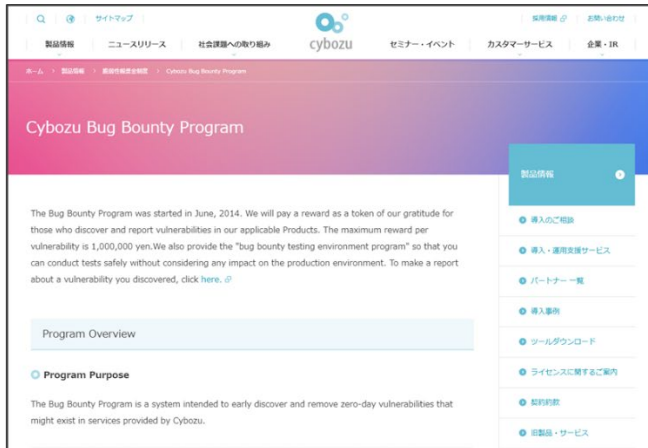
サイトマップ

採用情報 お問い合わせ

cybozu

製品情報 ニュースリリース 社会課題への取り組み セミナー・イベント カスタマーサービス 企業・IR

ホーム > 製品情報 > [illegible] > Cybozu Bug Bounty Program

Cybozu Bug Bounty Program

The Bug Bounty Program was started in June, 2014. We will pay a reward as a token of our gratitude for those who discover and report vulnerabilities in our applicable Products. The maximum reward per vulnerability is 1,000,000 yen.We also provide the "bug bounty testing environment program" so that you can conduct tests safely without considering any impact on the production environment. To make a report about a vulnerability you discovered, click here.

Program Overview

Program Purpose

The Bug Bounty Program is a system intended to early discover and remove zero-day vulnerabilities that might exist in services provided by Cybozu.

製品情報

導入のご相談

導入・運用支援サービス

パートナー一覧

導入事例

ツールダウンロード

ライセンスに関するご案内

契約約款

旧製品・サービス